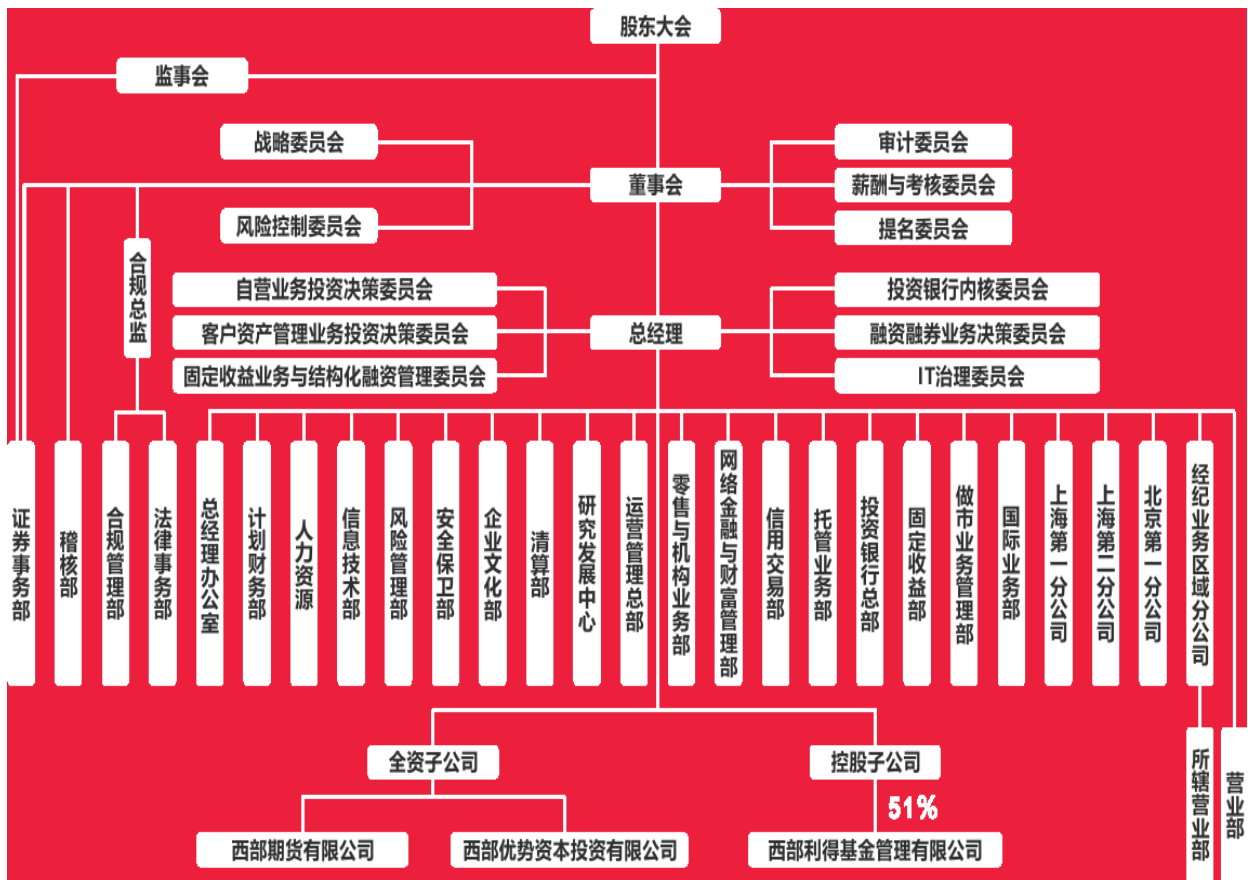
股东大会

监事会

战略委员会

风险控制委员会

董事会

审计委员会

薪酬与考核委员会

提名委员会

合规总监

自营业务投资决策委员会

客户资产管理业务投资决策委员会

固定收益业务与结构化融资管理委员会

总经理

投资银行内核委员会

融资融券业务决策委员会

IT治理委员会

证券事务部

稽核部

合规管理部

法律事务部

总经理办公室

计划财务部

人力资源

信息技术部

风险管理部

安全保卫部

企业文化部

清算部

研究发展中心

运营管理总部

零售与机构业务部

网络金融与财富管理部

信用交易部

托管业务部

投资银行总部

固定收益部

做市业务管理部

国际业务部

上海第一分公司

上海第二分公司

北京第一分公司

经纪业务区域分公司

所辖营业部

营业部

全资子公司

控股子公司

51%

西部期货有限公司

西部优势资本投资有限公司

西部利得基金管理有限公司